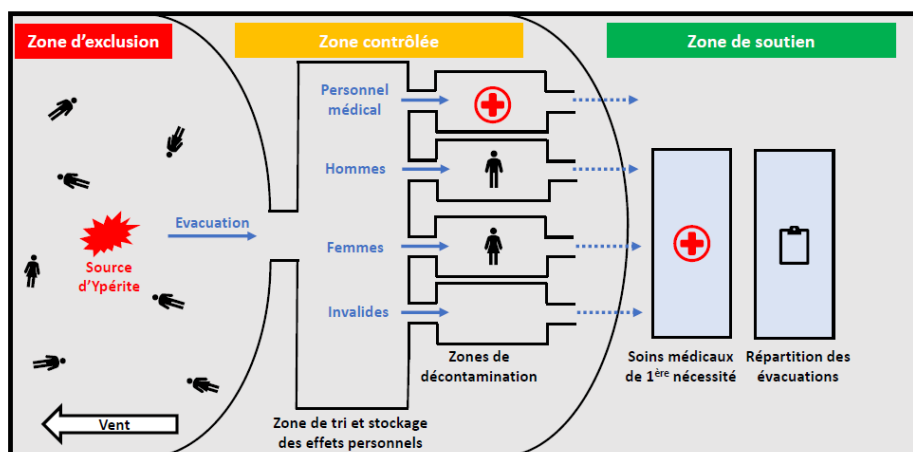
Zone d'exclusion

Zone contrôlée

Zone de soutien

Source d'Ypérite

Evacuation

Vent

Personnel médical

Hommes

Femmes

Invalides

Zone de tri et stockage des effets personnels

Zones de décontamination

Soins médicaux de 1$^{ère}$ nécessité

Répartition des évacuations